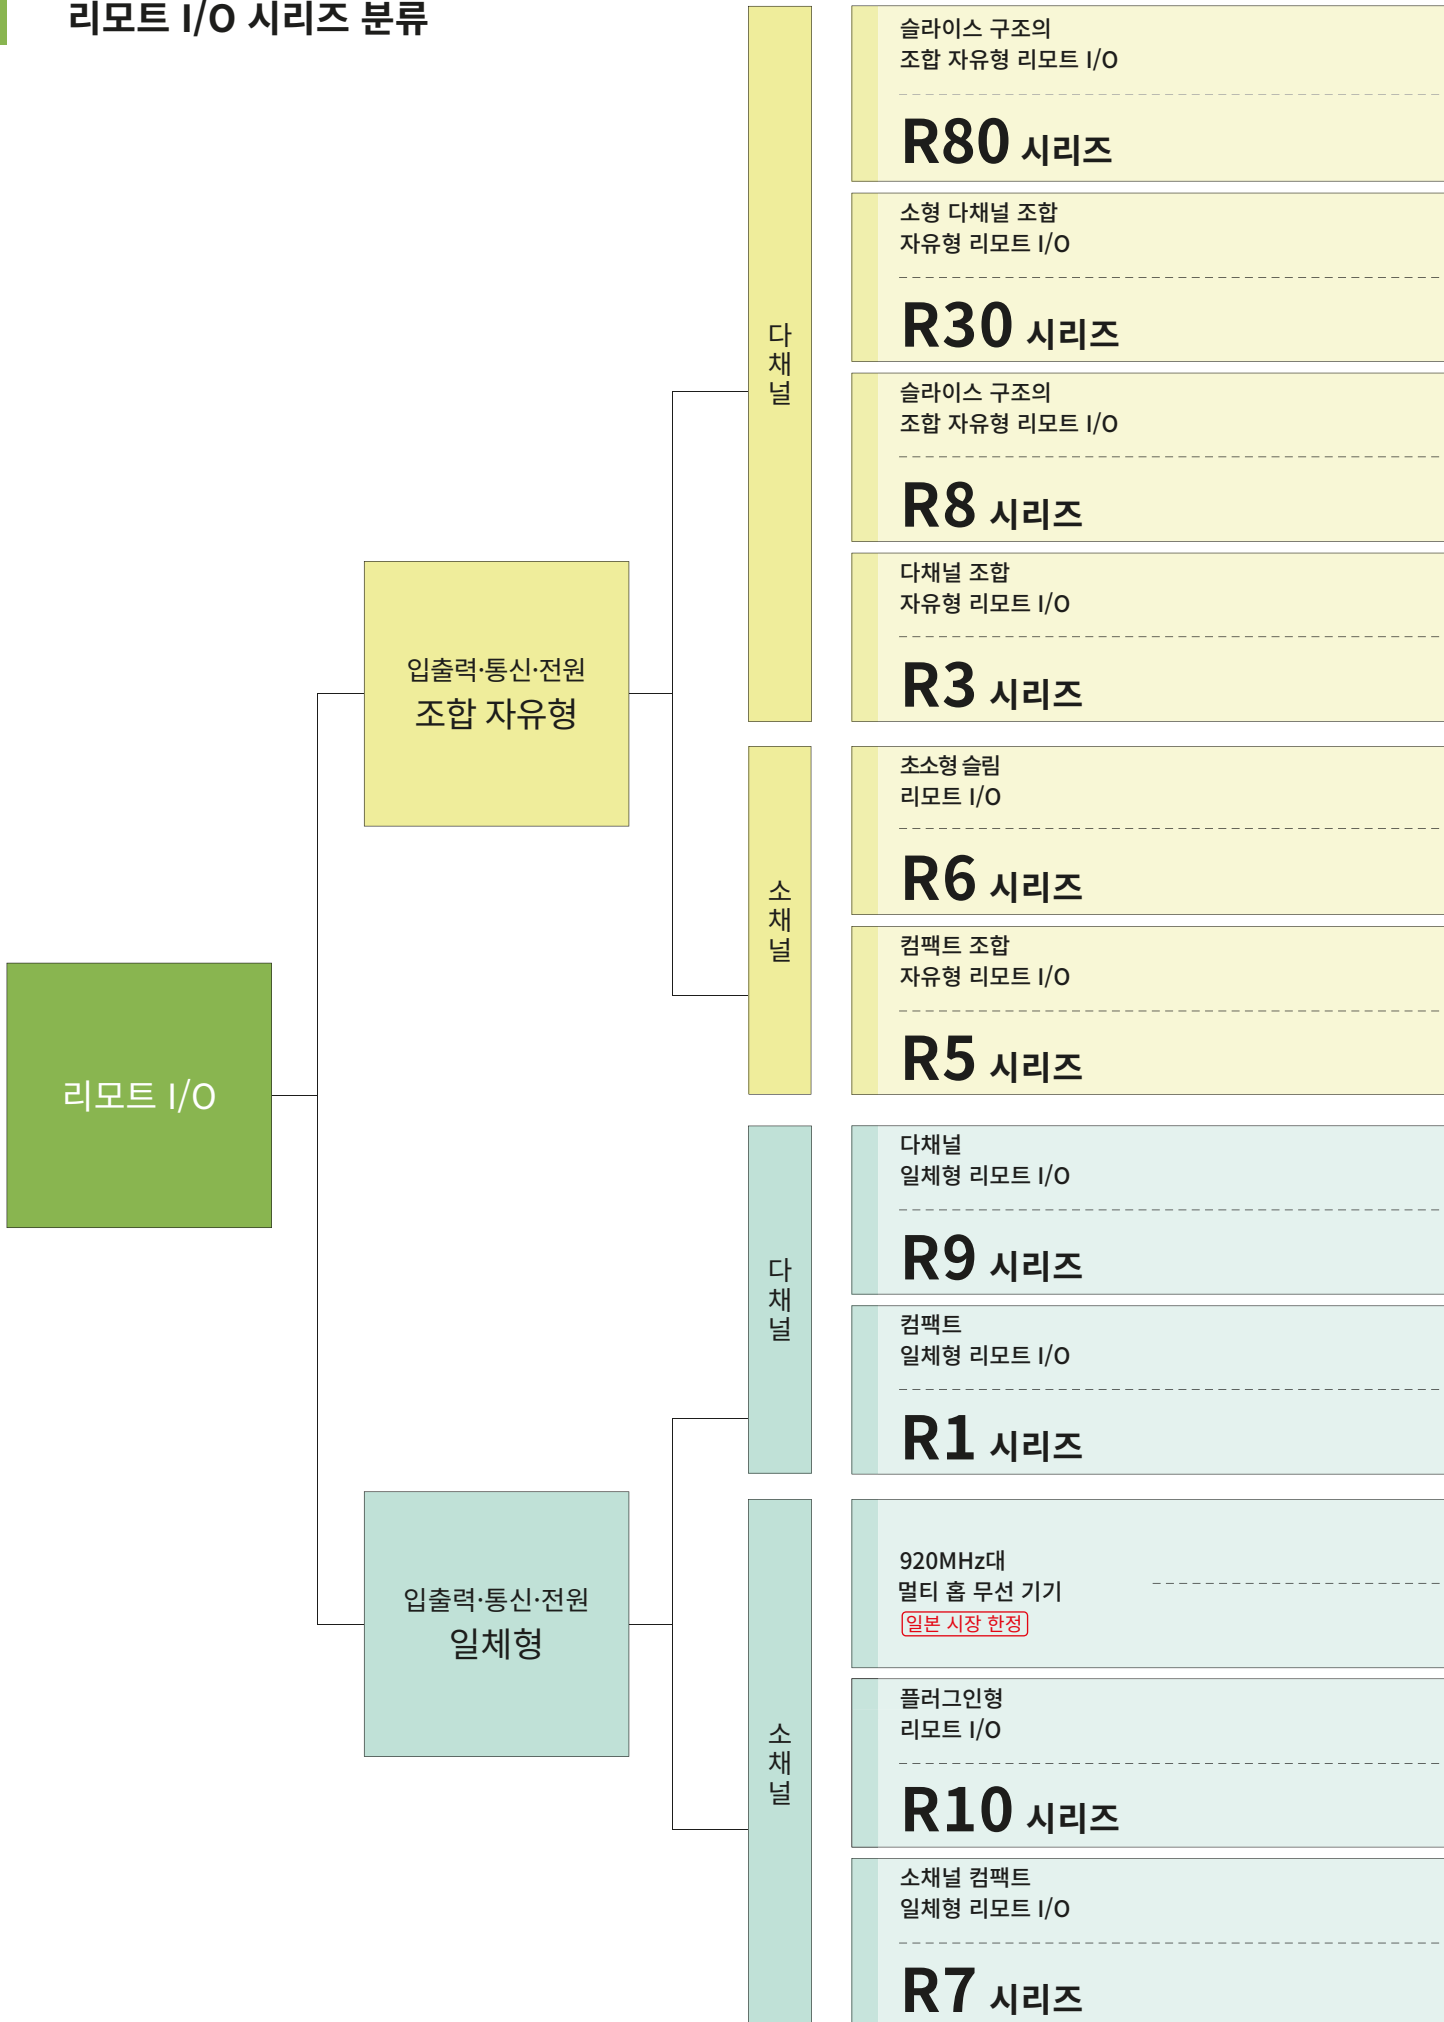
리모트 I/O 시리즈 분류

리모트 I/O

입출력·통신·전원
조합 자유형

다채널

슬라이스 구조의
조합 자유형 리모트 I/O
R80 시리즈

소형 다채널 조합
자유형 리모트 I/O
R30 시리즈

슬라이스 구조의
조합 자유형 리모트 I/O
R8 시리즈

다채널 조합
자유형 리모트 I/O
R3 시리즈

소채널

초소형 슬림
리모트 I/O
R6 시리즈

컴팩트 조합
자유형 리모트 I/O
R5 시리즈

입출력·통신·전원
일체형

다채널

다채널
일체형 리모트 I/O
R9 시리즈

컴팩트
일체형 리모트 I/O
R1 시리즈

소채널

920MHz대
멀티 홉 무선 기기
일본 시장 한정

플러그인형
리모트 I/O
R10 시리즈

소채널 컴팩트
일체형 리모트 I/O
R7 시리즈